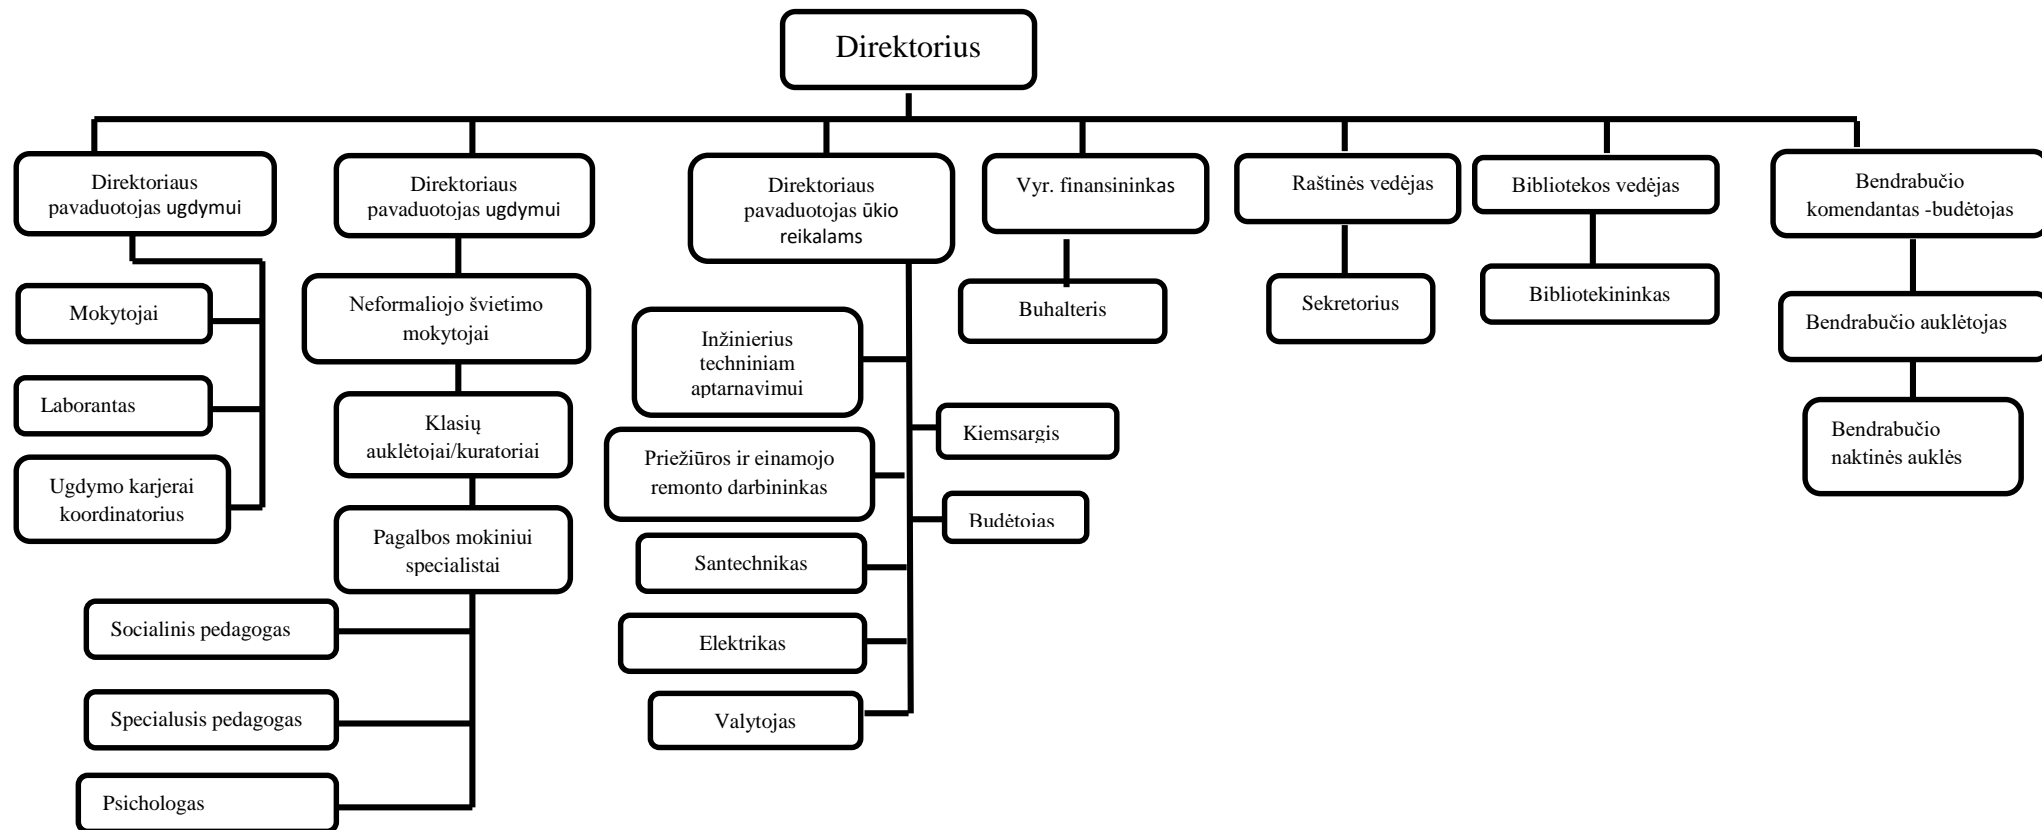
Direktorius

Direktoriaus pavaduotojas ugdymui

Mokytojai

Laborantas

Ugdymo karjerai koordinatorius

Direktoriaus pavaduotojas ugdymui

Neformaliojo švietimo mokytojai

Klasių auklėtojai/kuratoriai

Pagalbos mokiniui specialistai

Socialinis pedagogas

Specialusis pedagogas

Psichologas

Direktoriaus pavaduotojas ūkio reikalams

Inžinierius techniniam aptarnavimui

Priežiūros ir einamojo remonto darbininkas

Santechnikas

Elektrikas

Valytojas

Kiemsargis

Budėtojas

Vyr. finansininkas

Buhalteris

Raštinės vedėjas

Sekretorius

Bibliotekos vedėjas

Bibliotekininkas

Bendrabučio komendantas -budėtojas

Bendrabučio auklėtojas

Bendrabučio naktinės auklės